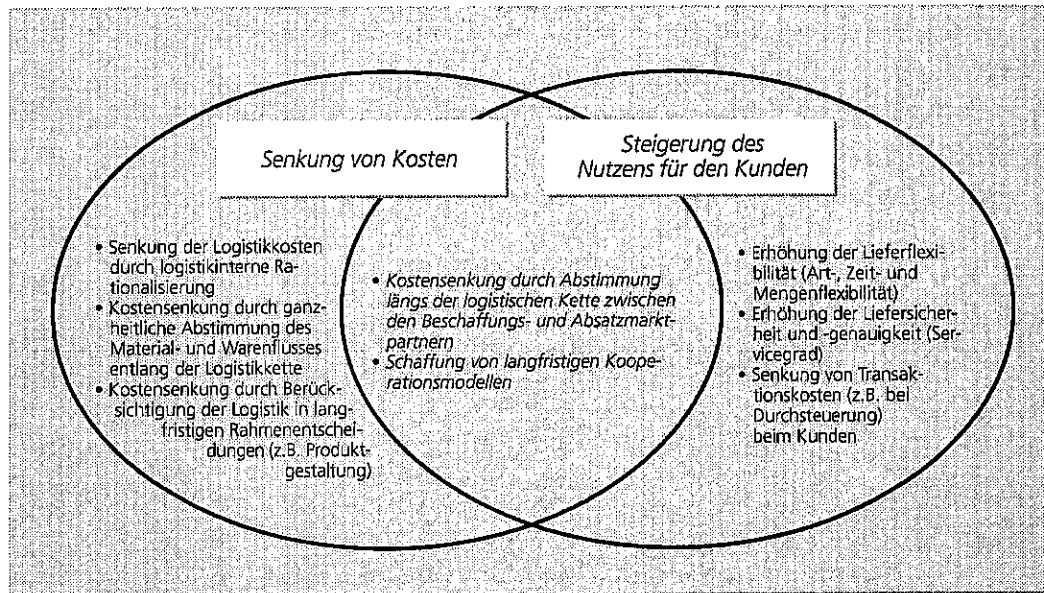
Senkung von Kosten

Steigerung des Nutzens für den Kunden

• Senkung der Logistikkosten durch logistikinterne Rationalisierung
• Kostensenkung durch ganzheitliche Abstimmung des Material- und Warenflusses entlang der Logistikkette
• Kostensenkung durch Berücksichtigung der Logistik in langfristigen Rahmenentscheidungen (z.B. Produktgestaltung)

• Kostensenkung durch Abstimmung längs der logistischen Kette zwischen den Beschaffungs- und Absatzmarktpartnern
• Schaffung von langfristigen Kooperationsmodellen

• Erhöhung der Lieferflexibilität (Art-, Zeit- und Mengenflexibilität)
• Erhöhung der Liefersicherheit und -genauigkeit (Servicegrad)
• Senkung von Transaktionskosten (z.B. bei Durchsteuerung) beim Kunden